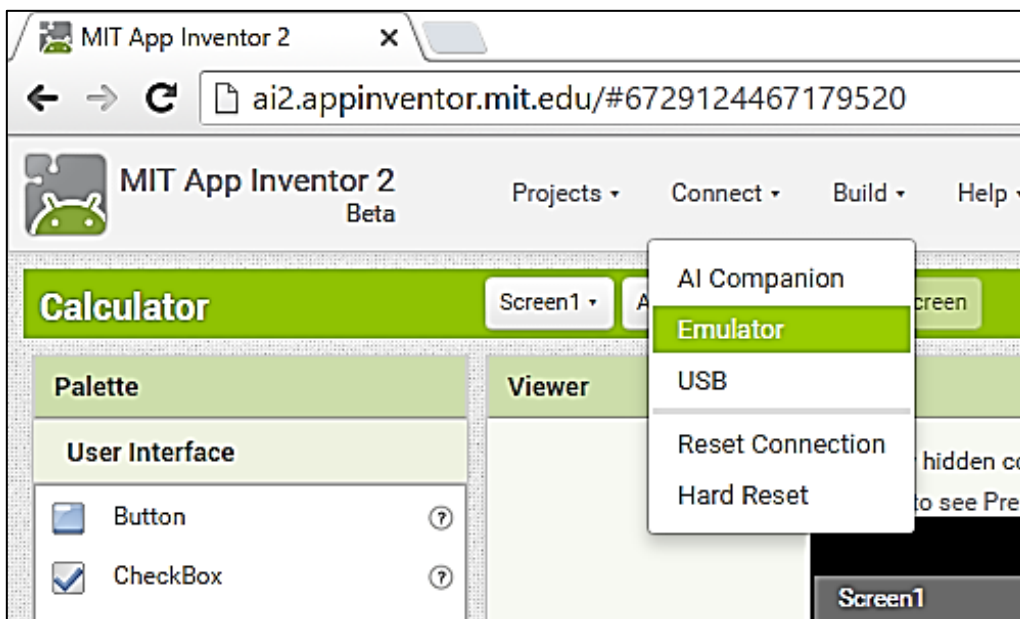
MIT App Inventor 2 ×

ai2.appinventor.mit.edu/#6729124467179520

MIT App Inventor 2
Beta

Projects ▾ Connect ▾ Build ▾ Help ▾

Calculator

Screen1 ▾ A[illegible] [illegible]creen

AI Companion
Emulator
USB
Reset Connection
Hard Reset

Palette

Viewer

User Interface

Button ?

CheckBox ?

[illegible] hidden c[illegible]
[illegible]to see Pre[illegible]

Screen1